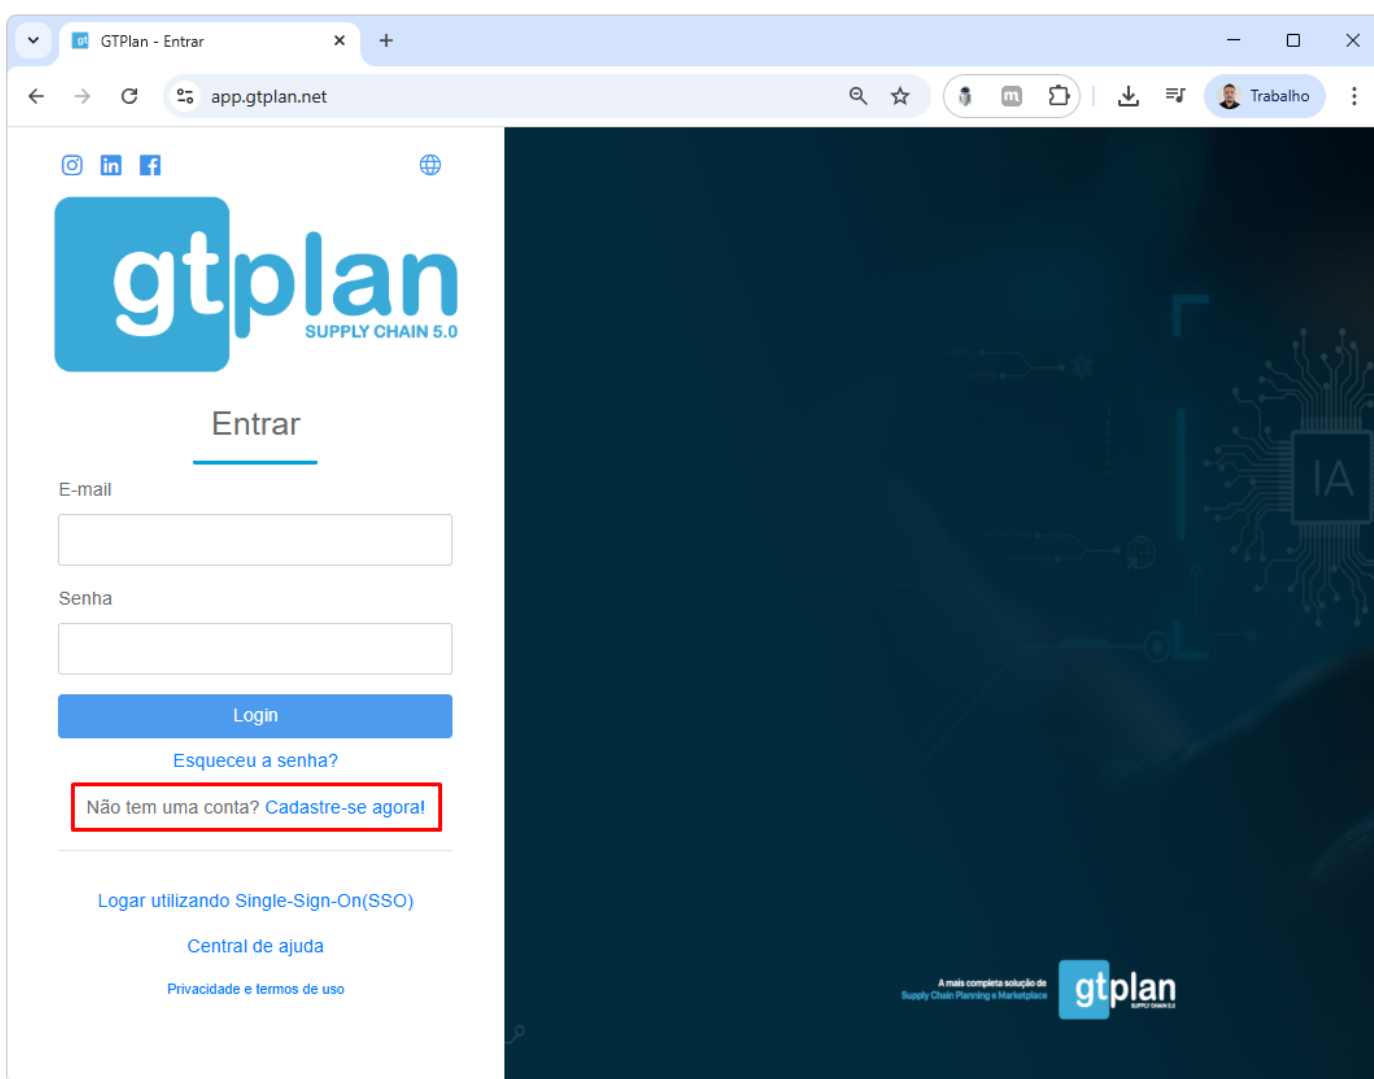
GTPlan - Entrar

app.gtplan.net

Trabalho

gtplan
SUPPLY CHAIN 5.0

Entrar

E-mail

Senha

Login

Esqueceu a senha?

Não tem uma conta? Cadastre-se agora!

Logar utilizando Single-Sign-On(SSO)

Central de ajuda

Privacidade e termos de uso

IA

A mais completa solução de Supply Chain Planning e Marketplace

gtplan
SUPPLY CHAIN 5.0